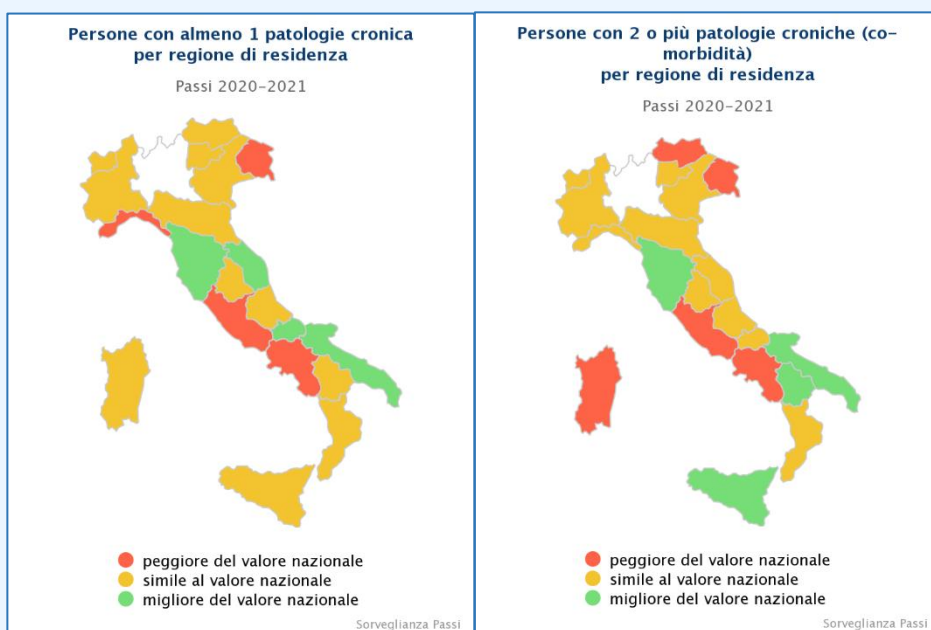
Persone con almeno 1 patologie cronica per regione di residenza

Passi 2020-2021

peggiore del valore nazionale
simile al valore nazionale
migliore del valore nazionale

Sorveglianza Passi

Persone con 2 o più patologie croniche (co-morbidità) per regione di residenza

Passi 2020-2021

peggiore del valore nazionale
simile al valore nazionale
migliore del valore nazionale

Sorveglianza Passi